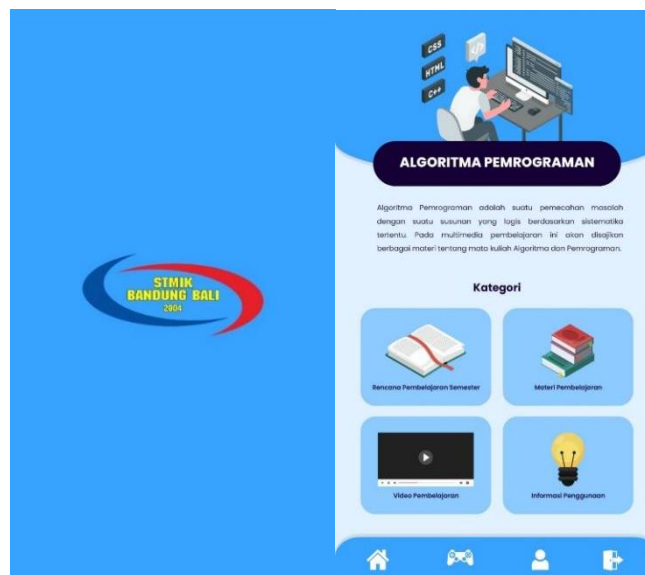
STMIK
BANDUNG BALI
2004

CSS
HTML
C++

ALGORITMA PEMROGRAMAN

Algoritma Pemrograman adalah suatu pemecahan masalah dengan suatu susunan yang logis berdasarkan sistematika tertentu. Pada multimedia pembelajaran ini akan disajikan berbagai materi tentang mata kuliah Algoritma dan Pemrograman.

Kategori

Rencana Pembelajaran Semester

Materi Pembelajaran

Video Pembelajaran

Informasi Penggunaan